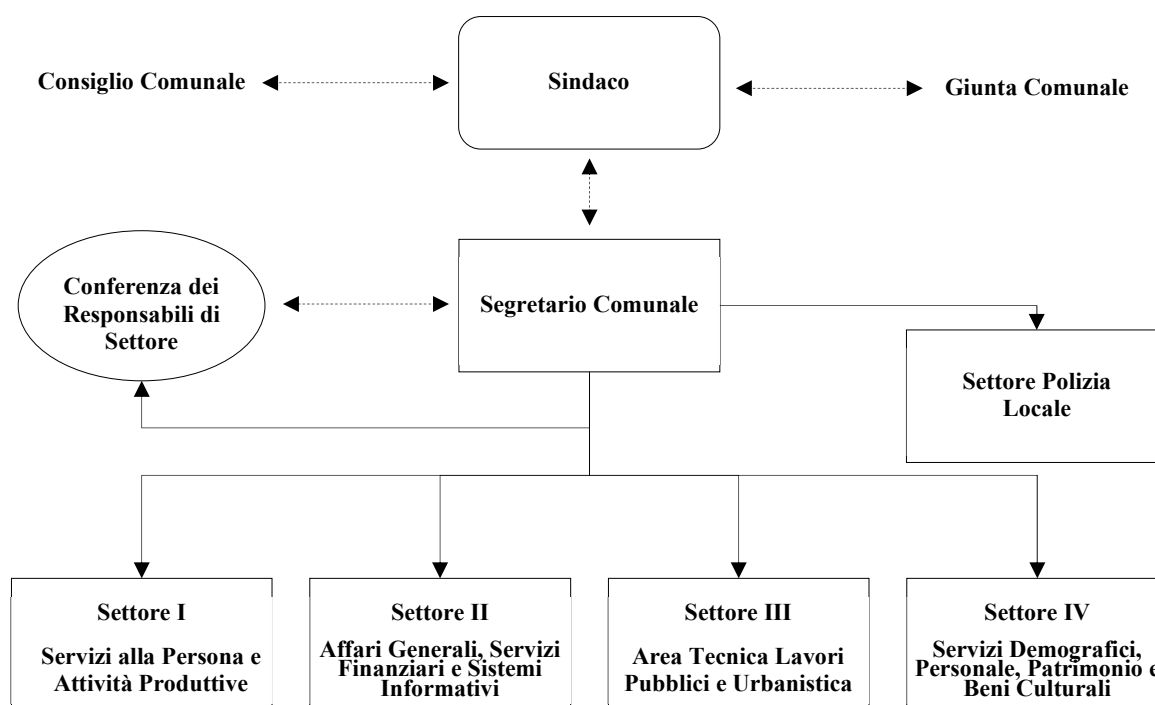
Consiglio Comunale

Sindaco

Giunta Comunale

Conferenza dei Responsabili di Settore

Segretario Comunale

Settore Polizia Locale

Settore I

Servizi alla Persona e Attività Produttive

Settore II

Affari Generali, Servizi Finanziari e Sistemi Informativi

Settore III

Area Tecnica Lavori Pubblici e Urbanistica

Settore IV

Servizi Demografici, Personale, Patrimonio e Beni Culturali